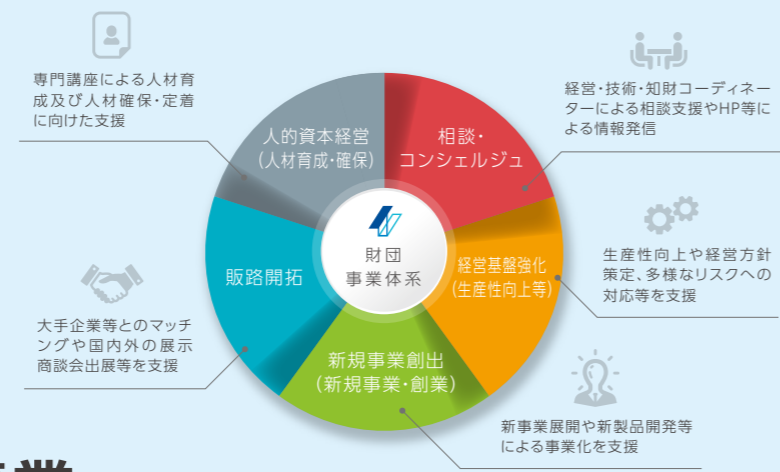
専門講座による人材育成及び人材確保・定着に向けた支援

経営・技術・知財コーディネーターによる相談支援やHP等による情報発信

人的資本経営
(人材育成・確保)

相談・
コンシェルジュ

財団
事業体系

経営基盤強化
(生産性向上等)

生産性向上や経営方針策定、多様なリスクへの対応等を支援

販路開拓

大手企業等とのマッチングや国内外の展示商談会出展等を支援

新規事業創出
(新規事業・創業)

新事業展開や新製品開発等による事業化を支援

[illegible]業